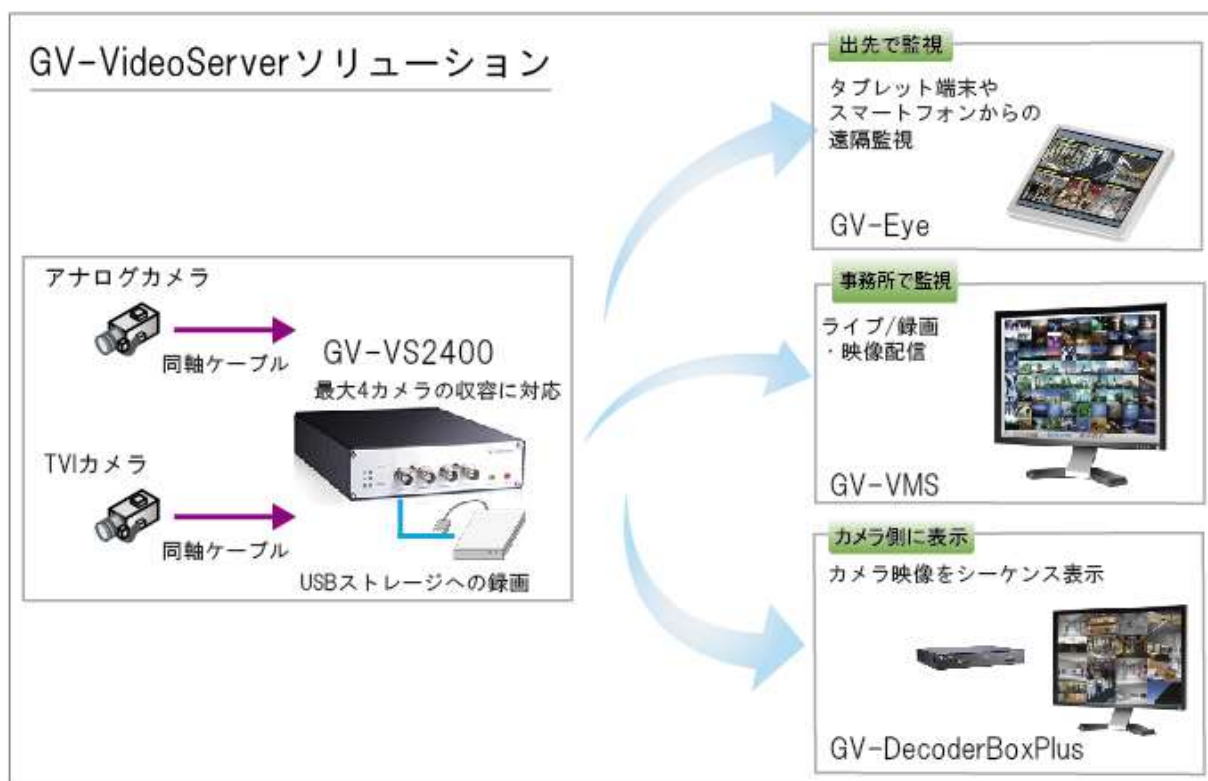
GV-VideoServerソリューション

アナログカメラ

同軸ケーブル

GV-VS2400

最大4カメラの収容に対応

TVIカメラ

同軸ケーブル

USBストレージへの録画

出先で監視

タブレット端末やスマートフォンからの遠隔監視

GV-Eye

事務所で監視

ライブ/録画・映像配信

GV-VMS

カメラ側に表示

カメラ映像をシーケンス表示

GV-DecoderBoxPlus